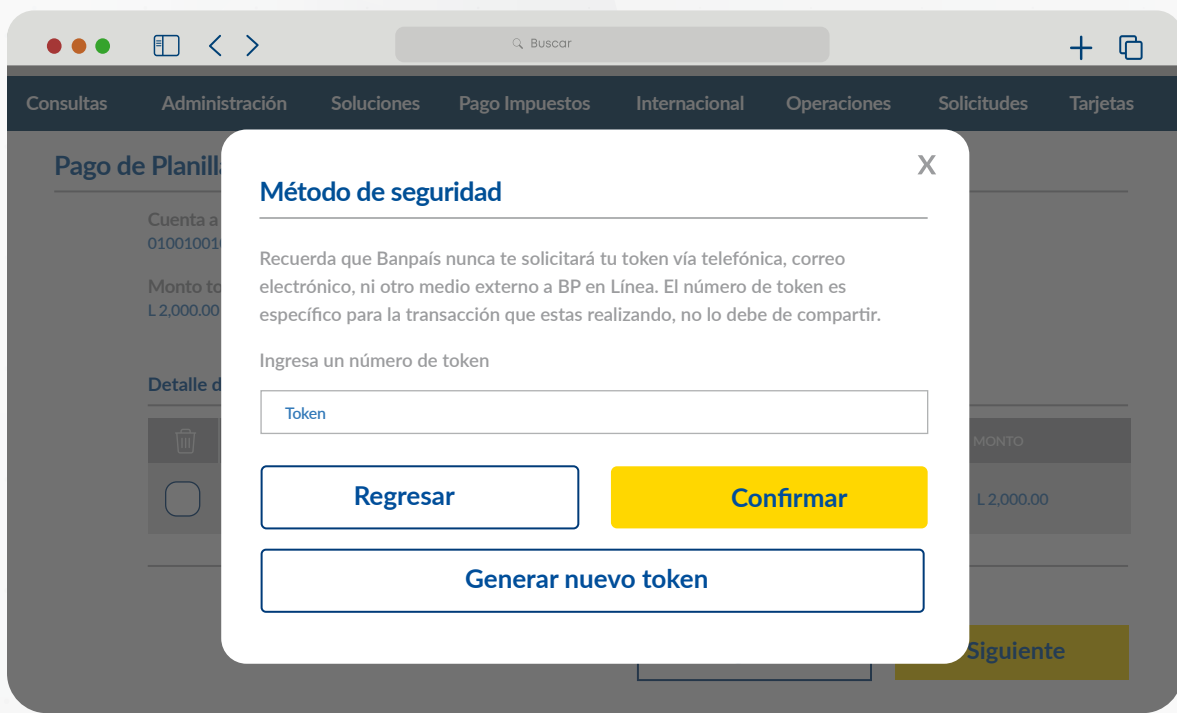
Buscar

Consultas Administración Soluciones Pago Impuestos Internacional Operaciones Solicitudes Tarjetas

Pago de Planill

Cuenta a
01001001

Monto to
L 2,000.00

Detalle d

MONTO

L 2,000.00

Siguiente

X

Método de seguridad

Recuerda que Banpaís nunca te solicitará tu token vía telefónica, correo electrónico, ni otro medio externo a BP en Línea. El número de token es específico para la transacción que estas realizando, no lo debe de compartir.

Ingresa un número de token

Token

Regresar

Confirmar

Generar nuevo token